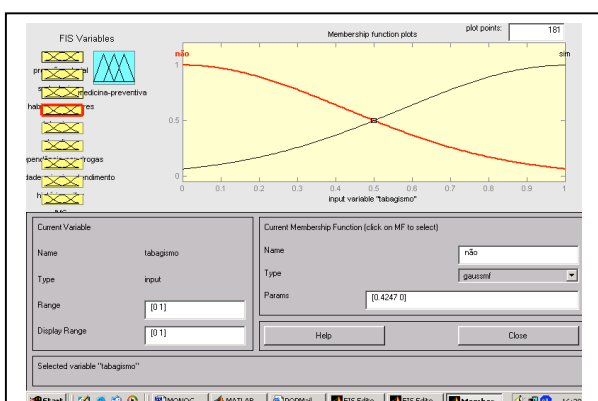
FIS Variables

pre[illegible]al

s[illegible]

medicina-preventiva

hab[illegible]res

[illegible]pendic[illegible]rogas

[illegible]dade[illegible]ndimento

h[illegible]

IMC

Membership function plots

plot points:

181

não

sim

1

0.5

0

0 0.1 0.2 0.3 0.4 0.5 0.6 0.7 0.8 0.9 1

input variable "tabagismo"

Current Variable

Name tabagismo

Type input

Range [0 1]

Display Range [0 1]

Current Membership Function (click on MF to select)

Name não

Type gaussmf

Params [0.4247 0]

Help

Close

Selected variable "tabagismo"

Start

MONOG

MATLAB

POPMail

FIS Edito

FIS Edito

Member

16:2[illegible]